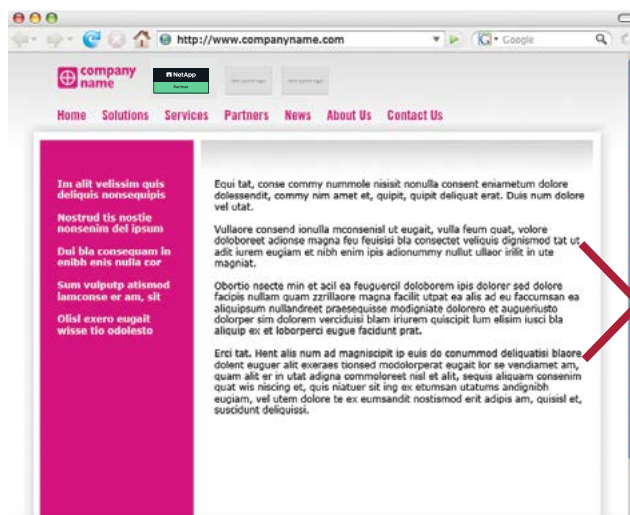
http://www.companyname.com

Google

company name

NetApp

Partner

Home Solutions Services Partners News About Us Contact Us

Im alit velissim quis deliquis nonsequipis

Nostrud tis nostie nonsenim del ipsum

Dul bla consequam in enibh enis nulla cor

Sum vulputp atismod lamconse er am, sit

Olisl exero eugait wisse tio odolesto

Equi tat, conse commy nummole nisisit nonulla consent eniametum dolore dolessendit, commy nim amet et, quipit, quipit deliquat erat. Duis num dolore vel utat.

Vullaore consend ionulla mconsenisl ut eugait, vulla feum quat, volore doloboreet adionse magna feu feuisisi bla consectet veliquis dignismod tat ut adit iurem eugiam et nibh enim ipis adionummy nullut ullaor irilit in ute magniat.

Obortio nsecte min et acil ea feuguercil doloborem ipis dolorer sed dolore facipis nullam quam zzrillaore magna facilit utpat ea alis ad eu faccumsan ea aliquipsum nullandreet praesequisse modigniate dolorero et augueriusto dolorper sim dolorem verciduisi blam iriurem quiscipit lum elisim iusci bla aliquip ex et loborperci eugue facidunt prat.

Erci tat. Hent alis num ad magniscipit ip euis do conummod deliquatisi blaore dolent euguer alit exeraes tionsed modolorperat eugait lor se vendiamet am, quam alit er in utat adigna commoloreet nisl et alit, sequis aliquam consenim quat wis niscing et, quis niatuer sit ing ex etumsan utatums andignibh eugiam, vel utem dolore te ex eumsandit nostismod erit adipis am, quisisl et, suscidunt deliquissi.